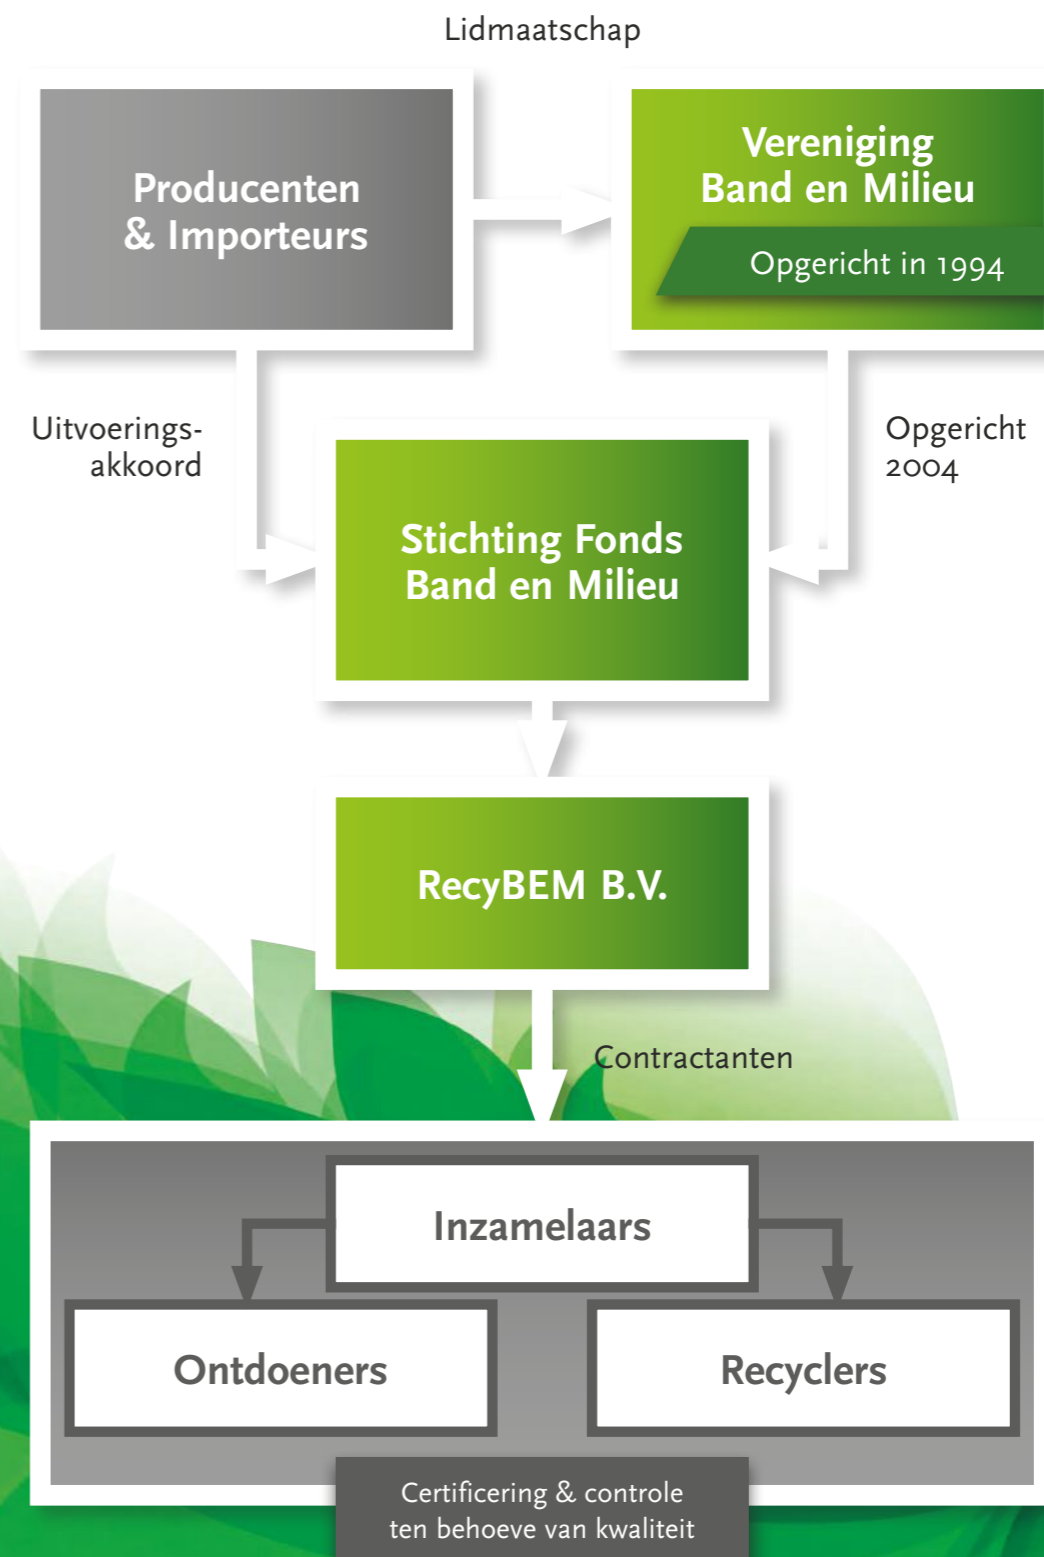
Lidmaatschap

Producenten & Importeurs

Vereniging Band en Milieu

Opgericht in 1994

Uitvoeringsakkoord

Stichting Fonds Band en Milieu

Opgericht 2004

RecyBEM B.V.

Contractanten

Inzamelaars

Ontdoeners

Recyclers

Certificering & controle ten behoeve van kwaliteit